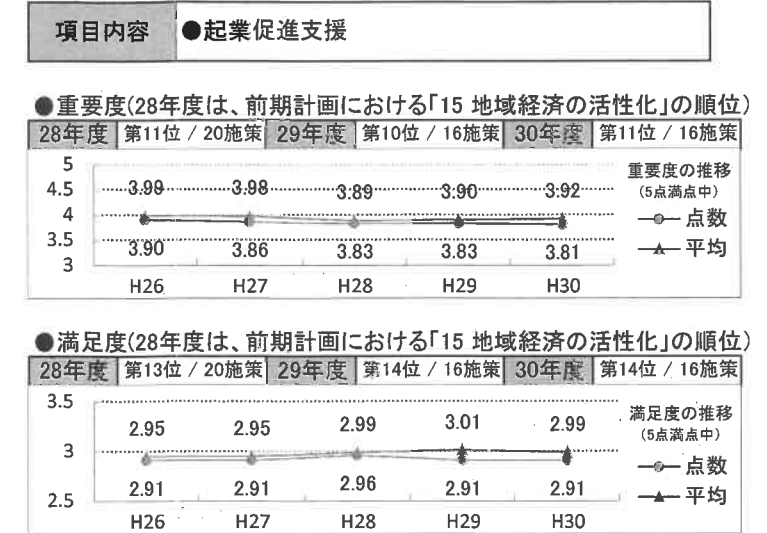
項目内容 ●起業促進支援

●重要度(28年度は、前期計画における「15 地域経済の活性化」の順位)

| 28年度 | 第11位 / 20施策 | 29年度 | 第10位 / 16施策 | 30年度 | 第11位 / 16施策 |
|---|---|---|---|---|---|

5
4.5
4
3.5
3

3.99 3.98 3.89 3.90 3.92
3.90 3.86 3.83 3.83 3.81

H26 H27 H28 H29 H30

重要度の推移
(5点満点中)
点数
平均

●満足度(28年度は、前期計画における「15 地域経済の活性化」の順位)

| 28年度 | 第13位 / 20施策 | 29年度 | 第14位 / 16施策 | 30年度 | 第14位 / 16施策 |
|---|---|---|---|---|---|

3.5
3
2.5

2.95 2.95 2.99 3.01 2.99
2.91 2.91 2.96 2.91 2.91

H26 H27 H28 H29 H30

満足度の推移
(5点満点中)
点数
平均